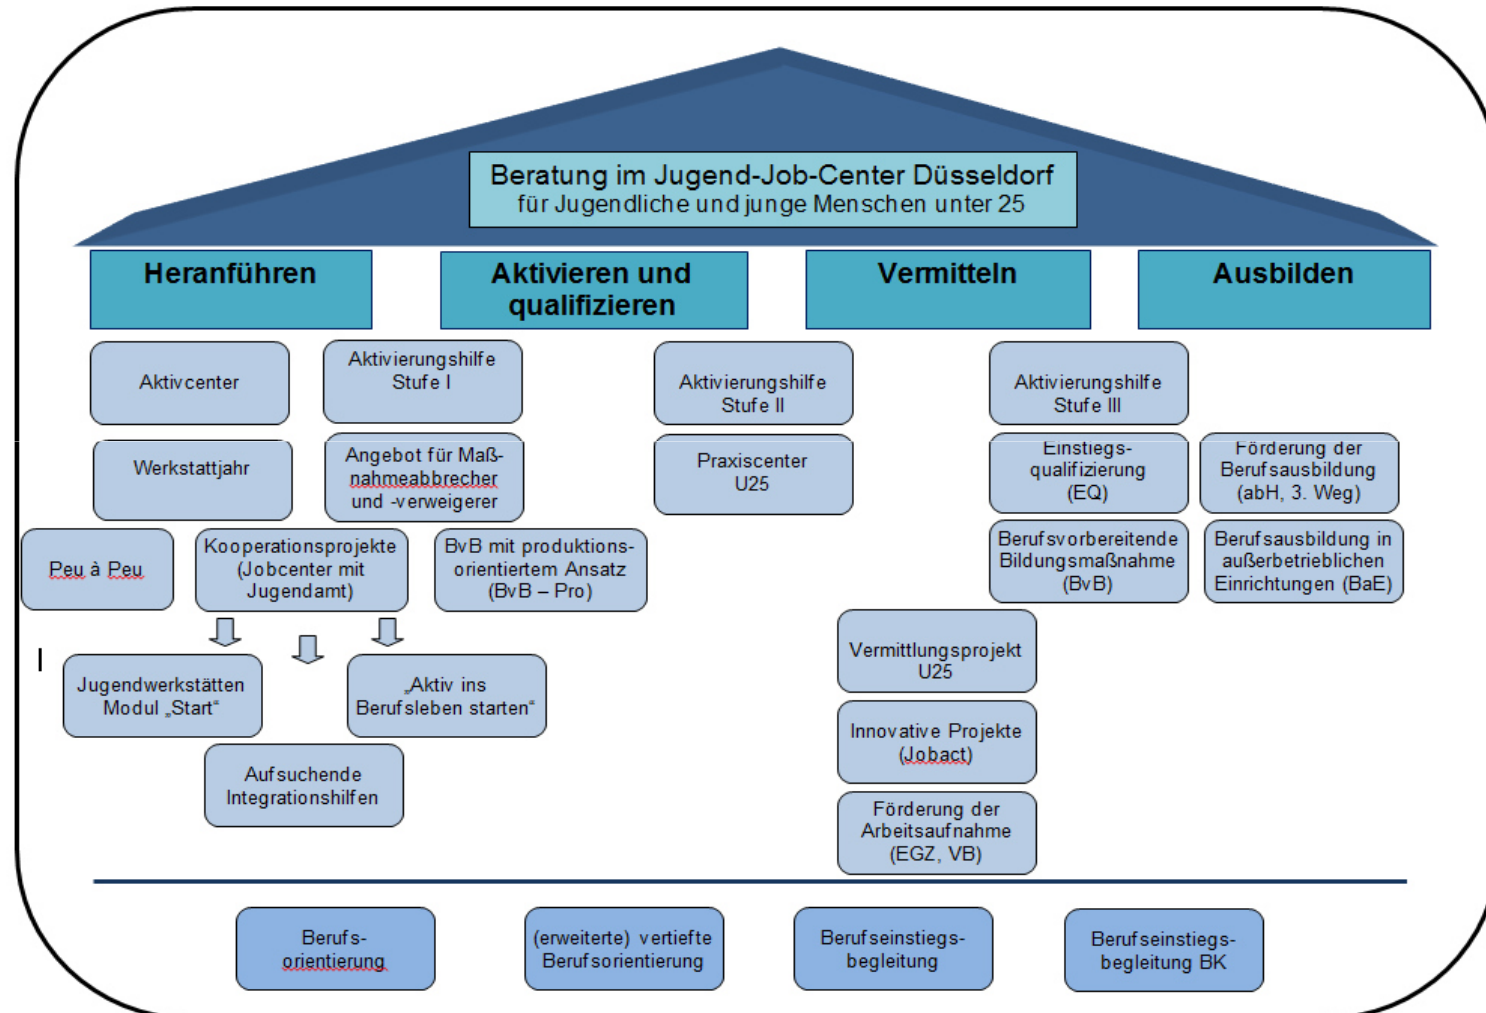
Beratung im Jugend-Job-Center Düsseldorf
für Jugendliche und junge Menschen unter 25

Heranführen

Aktivieren und qualifizieren

Vermitteln

Ausbilden

Aktivcenter

Aktivierungshilfe Stufe I

Aktivierungshilfe Stufe II

Aktivierungshilfe Stufe III

Werkstattjahr

Angebot für Maßnahmeabbrecher und -verweigerer

Praxiscenter U25

Einstiegsqualifizierung (EQ)

Förderung der Berufsausbildung (abH, 3. Weg)

Peu à Peu

Kooperationsprojekte (Jobcenter mit Jugendamt)

BvB mit produktionsorientiertem Ansatz (BvB – Pro)

Berufsvorbereitende Bildungsmaßnahme (BvB)

Berufsausbildung in außerbetrieblichen Einrichtungen (BaE)

I

Jugendwerkstätten Modul „Start"

„Aktiv ins Berufsleben starten"

Vermittlungsprojekt U25

Aufsuchende Integrationshilfen

Innovative Projekte (Jobact)

Förderung der Arbeitsaufnahme (EGZ, VB)

Berufsorientierung

(erweiterte) vertiefte Berufsorientierung

Berufseinstiegsbegleitung

Berufseinstiegsbegleitung BK